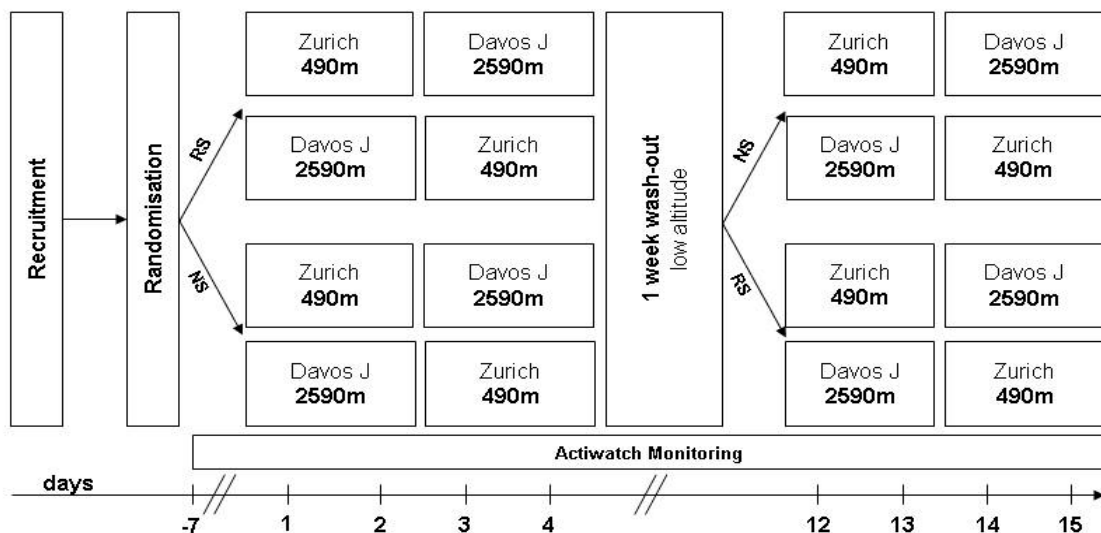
Recruitment

Randomisation

RS

NS

Zurich
490m

Davos J
2590m

Davos J
2590m

Zurich
490m

Zurich
490m

Davos J
2590m

Davos J
2590m

Zurich
490m

1 week wash-out
low altitude

NS

RS

Zurich
490m

Davos J
2590m

Davos J
2590m

Zurich
490m

Zurich
490m

Davos J
2590m

Davos J
2590m

Zurich
490m

Actiwatch Monitoring

days

-7 1 2 3 4 12 13 14 15